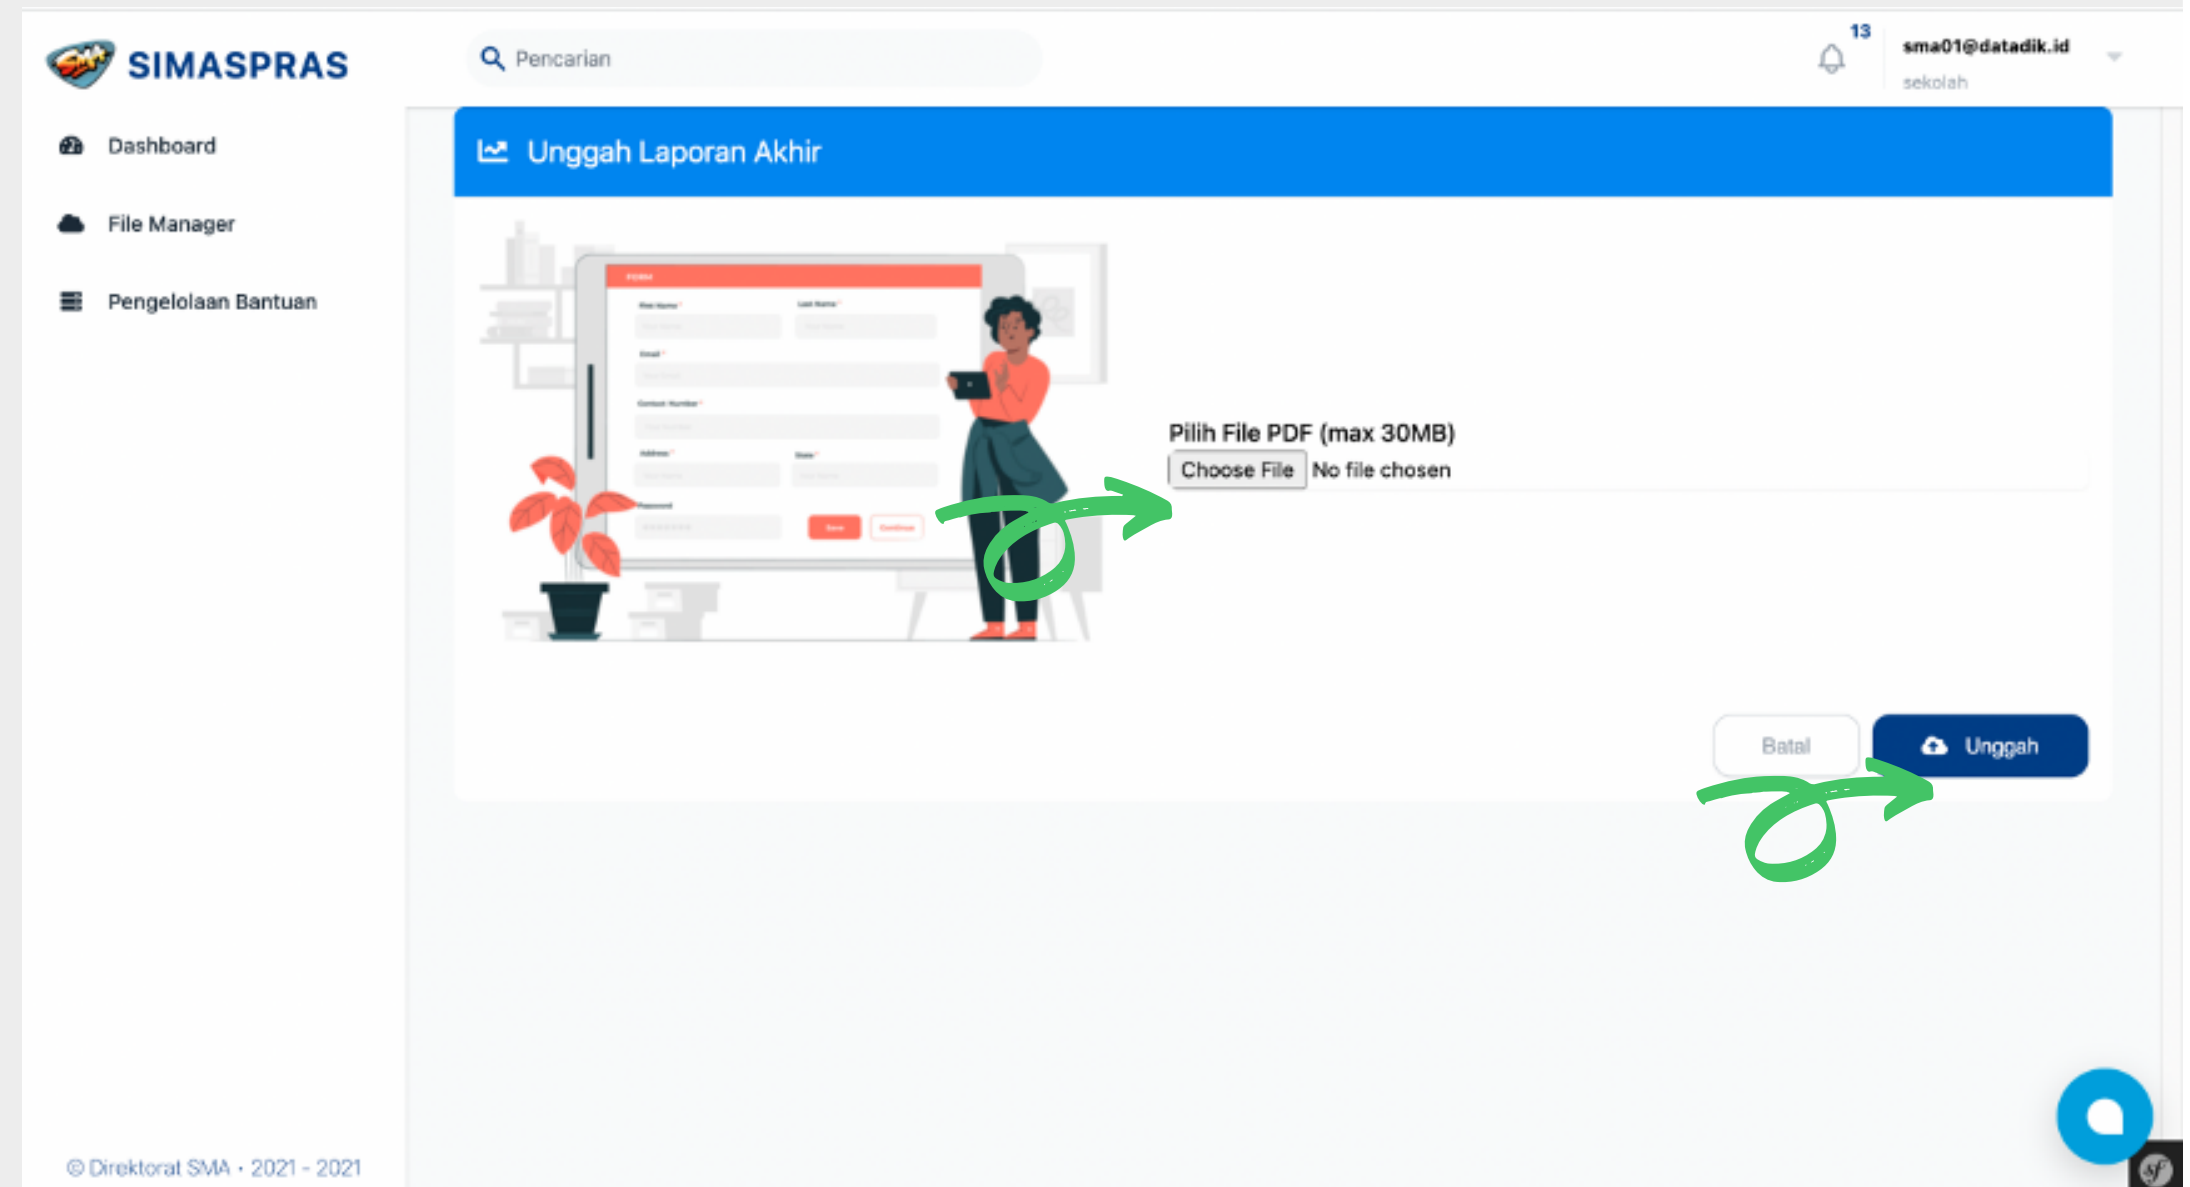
SIMASPRAS

Pencarian

13

sma01@datadik.id
sekolah

Dashboard

File Manager

Pengelolaan Bantuan

Unggah Laporan Akhir

Pilih File PDF (max 30MB)

Choose File No file chosen

Batal

Unggah

© Direktorat SMA • 2021 - 2021